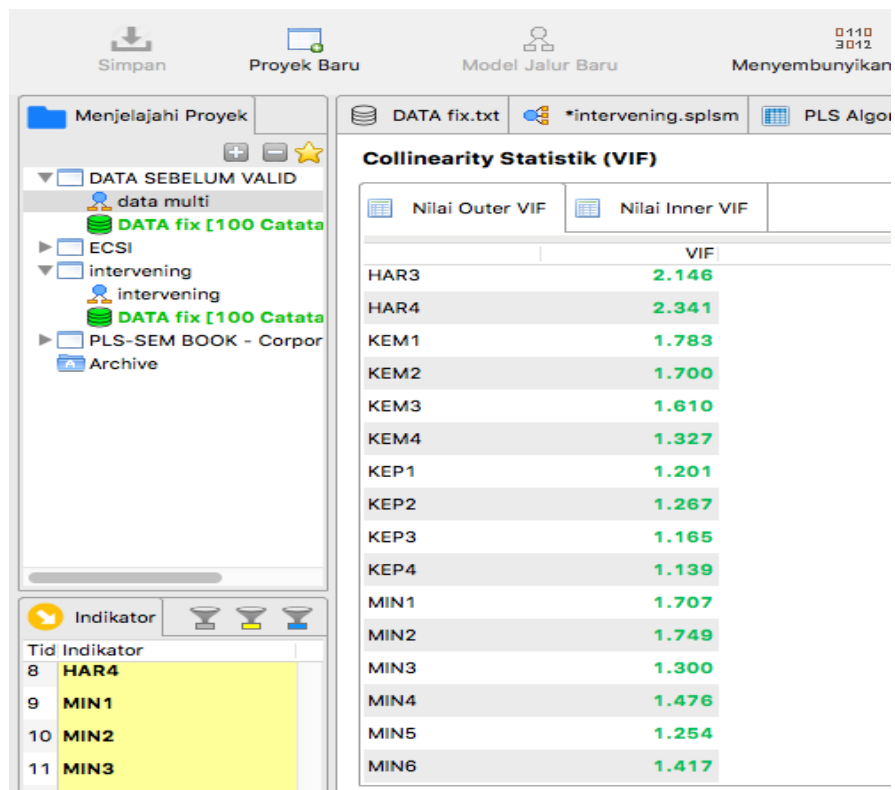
Simpan Proyek Baru Model Jalur Baru 0110 3012 Menyembunyikan

Menjelajahi Proyek

DATA SEBELUM VALID
data multi
DATA fix [100 Catata
ECSI
intervening
intervening
DATA fix [100 Catata
PLS-SEM BOOK - Corpor
Archive

Indikator

| Tid | Indikator |
|---|---|
| 8 | HAR4 |
| 9 | MIN1 |
| 10 | MIN2 |
| 11 | MIN3 |

DATA fix.txt *intervening.splsm PLS Algor

Collinearity Statistik (VIF)

Nilai Outer VIF Nilai Inner VIF

| | VIF |
|---|---|
| HAR3 | 2.146 |
| HAR4 | 2.341 |
| KEM1 | 1.783 |
| KEM2 | 1.700 |
| KEM3 | 1.610 |
| KEM4 | 1.327 |
| KEP1 | 1.201 |
| KEP2 | 1.267 |
| KEP3 | 1.165 |
| KEP4 | 1.139 |
| MIN1 | 1.707 |
| MIN2 | 1.749 |
| MIN3 | 1.300 |
| MIN4 | 1.476 |
| MIN5 | 1.254 |
| MIN6 | 1.417 |